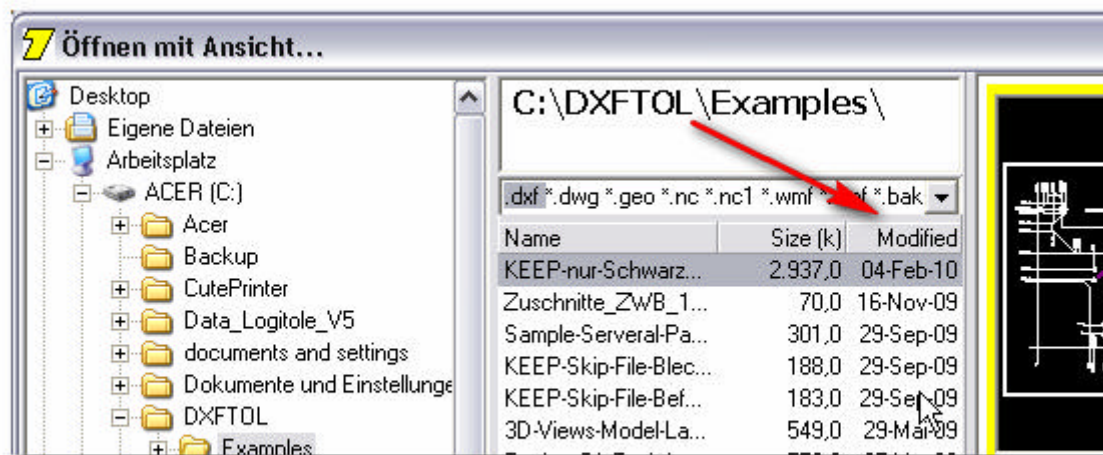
7 Öffnen mit Ansicht...

Desktop
Eigene Dateien
Arbeitsplatz
ACER (C:)
Acer
Backup
CutePrinter
Data_Logitole_V5
documents and settings
Dokumente und Einstellunge
DXFTOL
Examples

C:\DXFTOL\Examples\

.dxf *.dwg *.geo *.nc *.nc1 *.wmf *.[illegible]f *.bak

| Name | Size (k) | Modified |
|---|---|---|
| KEEP-nur-Schwarz... | 2.937,0 | 04-Feb-10 |
| Zuschnitte_ZWB_1... | 70,0 | 16-Nov-09 |
| Sample-Serveral-Pa... | 301,0 | 29-Sep-09 |
| KEEP-Skip-File-Blec... | 188,0 | 29-Sep-09 |
| KEEP-Skip-File-Bef... | 183,0 | 29-Sep-09 |
| 3D-Views-Model-La... | 549,0 | 29-Mar-09 |